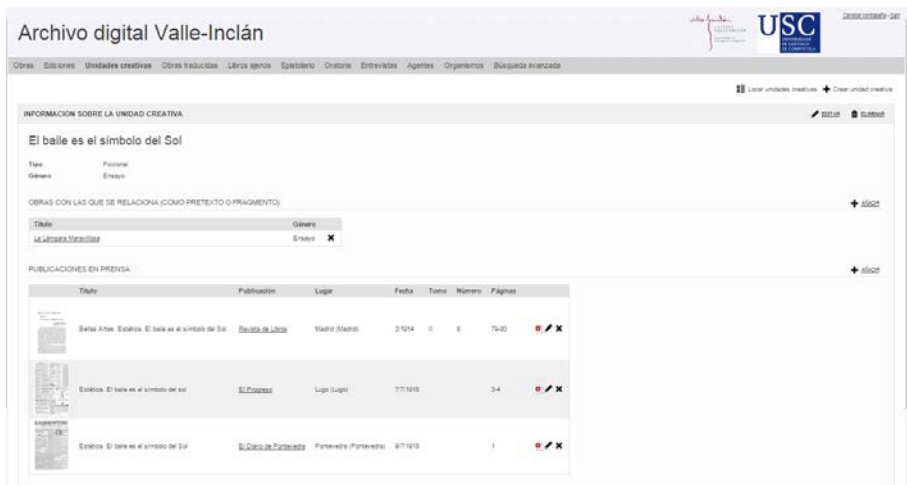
Archivo digital Valle-Inclán

USC

Cambiar contraseña · Salir

Obras Ediciones Unidades creativas Obras traducidas Libros ajenos Epistolario Oratoria Entrevistas Agentes Organismos Búsqueda avanzada

Listar unidades creativas Crear unidad creativa

INFORMACIÓN SOBRE LA UNIDAD CREATIVA

EDITAR ELIMINAR

El baile es el símbolo del Sol

Tipo Ficcional
Género Ensayo

OBRAS CON LAS QUE SE RELACIONA (COMO PRETEXTO O FRAGMENTO)

AÑADIR

| Título | Género |
|---|---|
| La Lámpara Maravillosa | Ensayo |

PUBLICACIONES EN PRENSA

AÑADIR

| Título | Publicación | Lugar | Fecha | Tomo | Número | Páginas |
|---|---|---|---|---|---|---|
| Bellas Artes. Estética. El baile es el símbolo del Sol | Revista de Libros | Madrid (Madrid) | 3/1914 | II | 8 | 79-80 |
| Estética. El baile es el símbolo del sol | El Progreso | Lugo (Lugo) | 7/7/1916 | | | 3-4 |
| Estética. El baile es el símbolo del Sol | El Diario de Pontevedra | Pontevedra (Pontevedra) | 8/7/1916 | | | 1 |